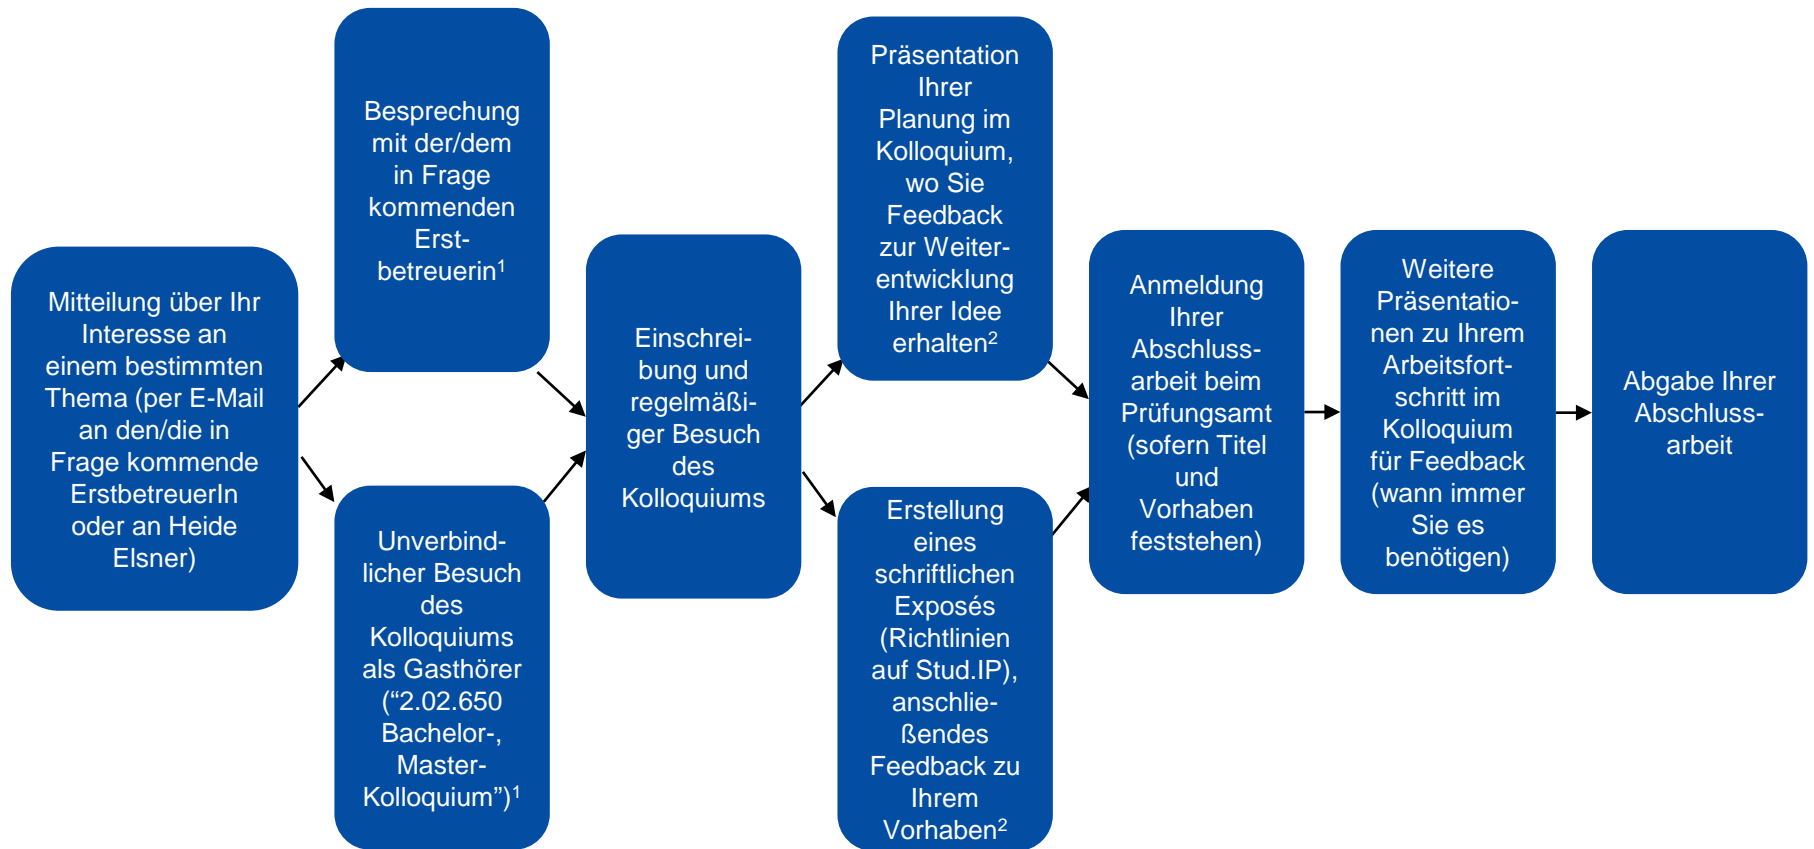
Mitteilung über Ihr Interesse an einem bestimmten Thema (per E-Mail an den/die in Frage kommende ErstbetreuerIn oder an Heide Elsner)

Besprechung mit der/dem in Frage kommenden Erstbetreuerin$^1$

Unverbindlicher Besuch des Kolloquiums als Gasthörer (“2.02.650 Bachelor-, Master-Kolloquium”)$^1$

Einschreibung und regelmäßiger Besuch des Kolloquiums

Präsentation Ihrer Planung im Kolloquium, wo Sie Feedback zur Weiterentwicklung Ihrer Idee erhalten$^2$

Erstellung eines schriftlichen Exposés (Richtlinien auf Stud.IP), anschließendes Feedback zu Ihrem Vorhaben$^2$

Anmeldung Ihrer Abschlussarbeit beim Prüfungsamt (sofern Titel und Vorhaben feststehen)

Weitere Präsentationen zu Ihrem Arbeitsfortschritt im Kolloquium für Feedback (wann immer Sie es benötigen)

Abgabe Ihrer Abschlussarbeit